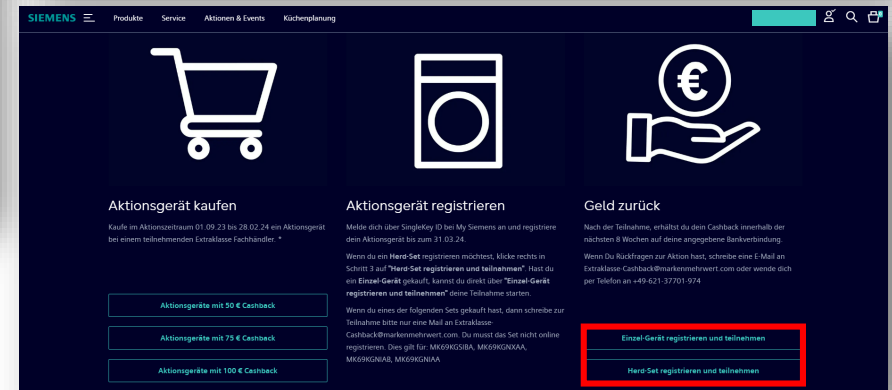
SIEMENS Produkte Service Aktionen & Events Küchenplanung

Aktionsgerät kaufen

Kaufe im Aktionszeitraum 01.09.23 bis 28.02.24 ein Aktionsgerät bei einem teilnehmenden Extraklasse Fachhändler. *

Aktionsgeräte mit 50 € Cashback

Aktionsgeräte mit 75 € Cashback

Aktionsgeräte mit 100 € Cashback

Aktionsgerät registrieren

Melde dich über SingleKey ID bei My Siemens an und registriere dein Aktionsgerät bis zum 31.03.24.

Wenn du ein **Herd-Set** registrieren möchtest, klicke rechts in Schritt 3 auf **"Herd-Set registrieren und teilnehmen"**. Hast du ein **Einzel-Gerät** gekauft, kannst du direkt über **"Einzel-Gerät registrieren und teilnehmen"** deine Teilnahme starten.

Wenn du eines der folgenden Sets gekauft hast, dann schreibe zur Teilnahme bitte nur eine Mail an Extraklasse-Cashback@markenmehrwert.com. Du musst das Set nicht online registrieren. Dies gilt für: MK69KGSIBA, MK69KGNXAA, MK69KGNIA8, MK69KGNIAA

Geld zurück

Nach der Teilnahme, erhältst du dein Cashback innerhalb der nächsten 8 Wochen auf deine angegebene Bankverbindung.

Wenn Du Rückfragen zur Aktion hast, schreibe eine E-Mail an Extraklasse-Cashback@markenmehrwert.com oder wende dich per Telefon an +49-621-37701-974

Einzel-Gerät registrieren und teilnehmen

Herd-Set registrieren und teilnehmen